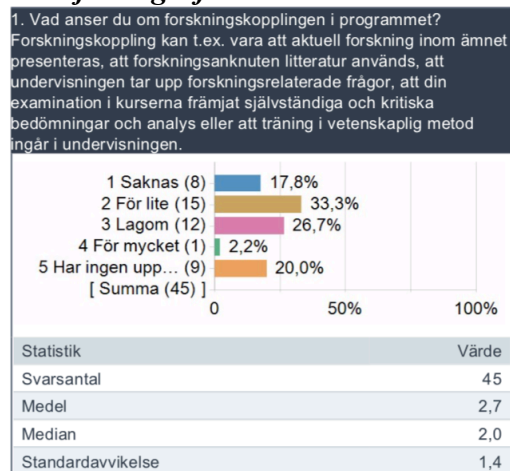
1. Vad anser du om forskningskopplingen i programmet? Forskningskoppling kan t.ex. vara att aktuell forskning inom ämnet presenteras, att forskningsanknuten litteratur används, att undervisningen tar upp forskningsrelaterade frågor, att din examination i kurserna främjat självständiga och kritiska bedömningar och analys eller att träning i vetenskaplig metod ingår i undervisningen.

1 Saknas (8) 17,8%
2 För lite (15) 33,3%
3 Lagom (12) 26,7%
4 För mycket (1) 2,2%
5 Har ingen upp... (9) 20,0%
[ Summa (45) ]
0 50% 100%

| Statistik | Värde |
|---|---|
| Svarsantal | 45 |
| Medel | 2,7 |
| Median | 2,0 |
| Standardavvikelse | 1,4 |